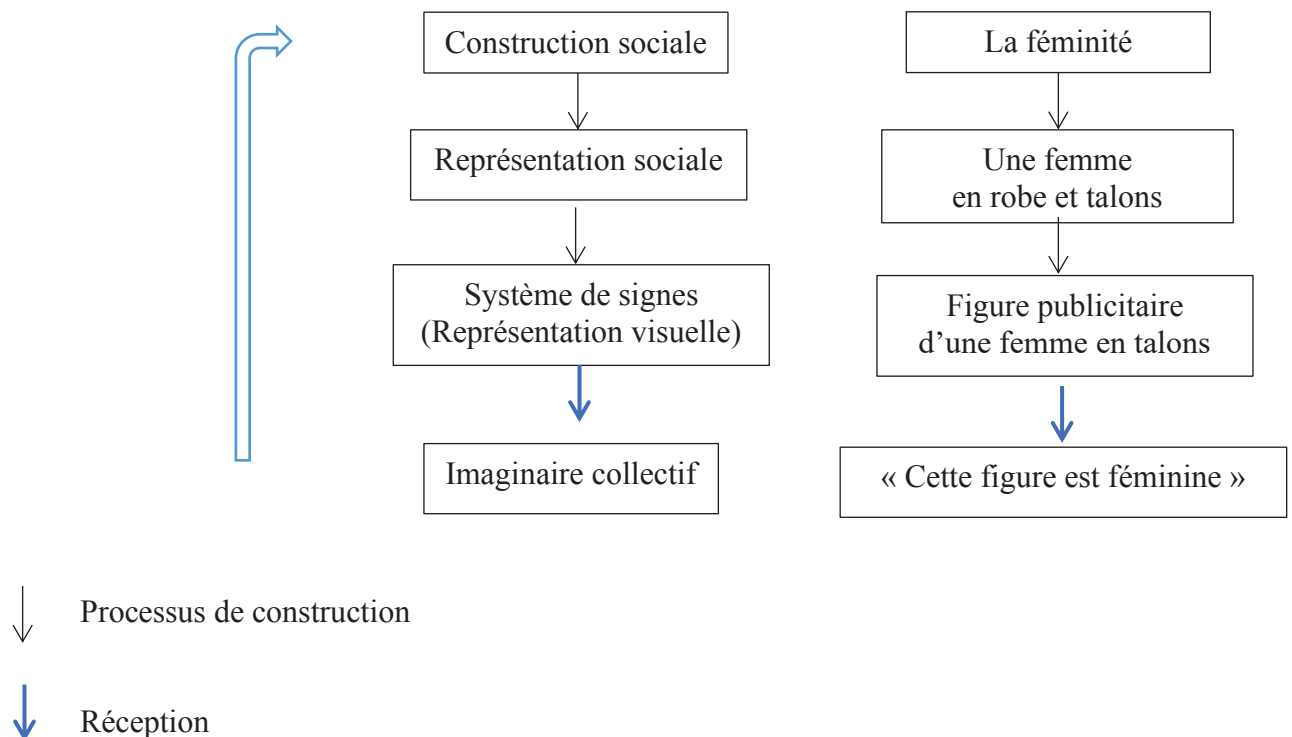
Construction sociale

Représentation sociale

Système de signes (Représentation visuelle)

Imaginaire collectif

La féminité

Une femme en robe et talons

Figure publicitaire d’une femme en talons

« Cette figure est féminine »

Processus de construction

Réception